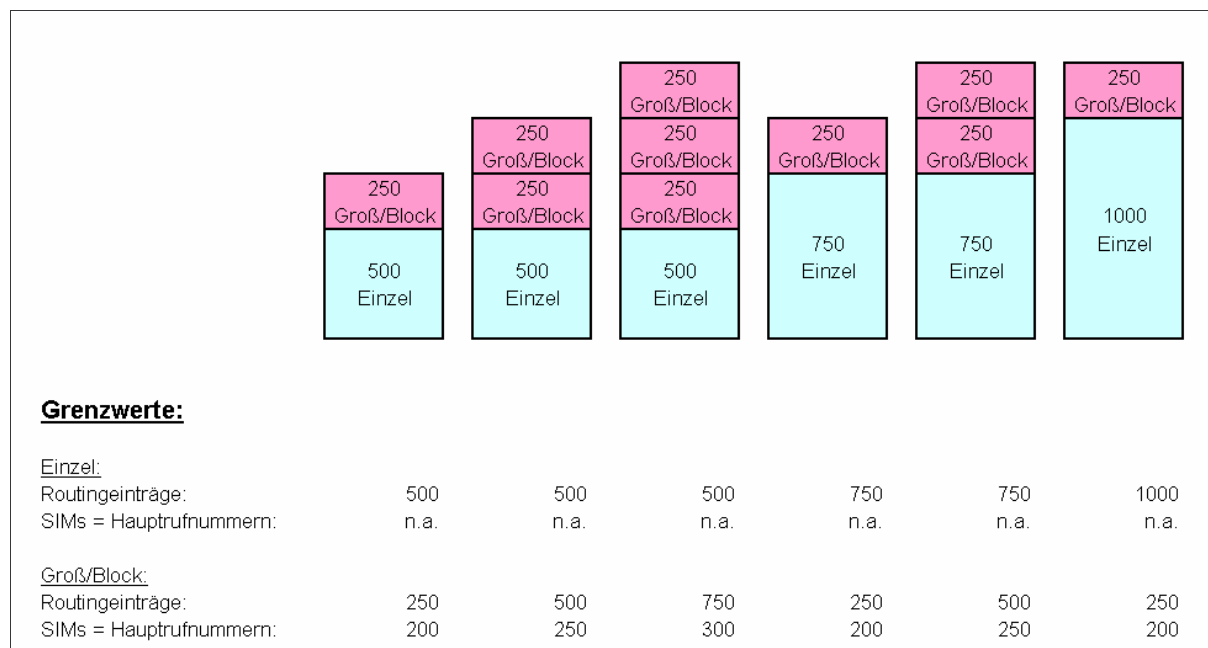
250
Groß/Block
500
Einzel

250
Groß/Block
250
Groß/Block
500
Einzel

250
Groß/Block
250
Groß/Block
250
Groß/Block
500
Einzel

250
Groß/Block
750
Einzel

250
Groß/Block
250
Groß/Block
750
Einzel

250
Groß/Block
1000
Einzel

**Grenzwerte:**

| Einzel: | | | | | | |
|---|---|---|---|---|---|---|
| Routingeinträge: | 500 | 500 | 500 | 750 | 750 | 1000 |
| SIMs = Hauptrufnummern: | n.a. | n.a. | n.a. | n.a. | n.a. | n.a. |
| Groß/Block: | | | | | | |
| Routingeinträge: | 250 | 500 | 750 | 250 | 500 | 250 |
| SIMs = Hauptrufnummern: | 200 | 250 | 300 | 200 | 250 | 200 |